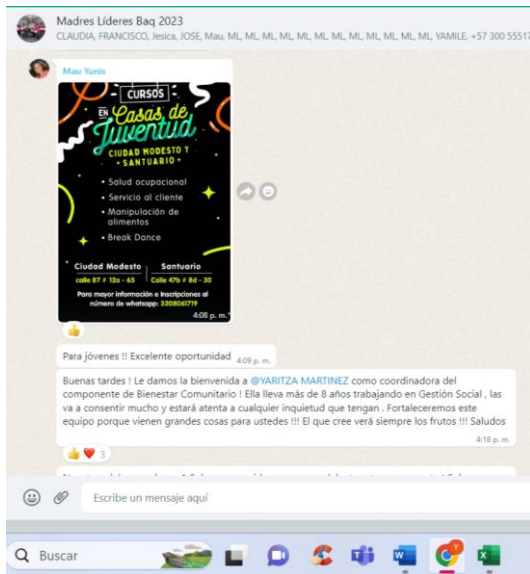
Madres Líderes Baq 2023
CLAUDIA, FRANCISCO, Jesica, JOSE, Mau, ML, ML, ML, ML, ML, ML, ML, ML, ML, ML, ML, ML, YAMILE, +57 300 5551

Mau Yunis

CURSOS
EN Casas de Juventud
CIUDAD MODESTO Y SANTUARIO

• Salud ocupacional
• Servicio al cliente
• Manipulación de alimentos
• Break Dance

Ciudad Modesto
calle 87 # 12a - 65

Santuario
Calle 47b # 8d - 30

Para mayor información e inscripciones al número de whatsapp: 3208061719

4:08 p. m.

Para jóvenes !! Excelente oportunidad 4:09 p. m.

Buenas tardes ! Le damos la bienvenida a @YARITZA MARTINEZ como coordinadora del componente de Bienestar Comunitario ! Ella lleva más de 8 años trabajando en Gestión Social , las va a consentir mucho y estará atenta a cualquier inquietud que tengan . Fortaleceremos este equipo porque vienen grandes cosas para ustedes !!! El que cree verá siempre los frutos !!! Saludos

4:18 p. m.

3

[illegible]

Escribe un mensaje aquí

Buscar